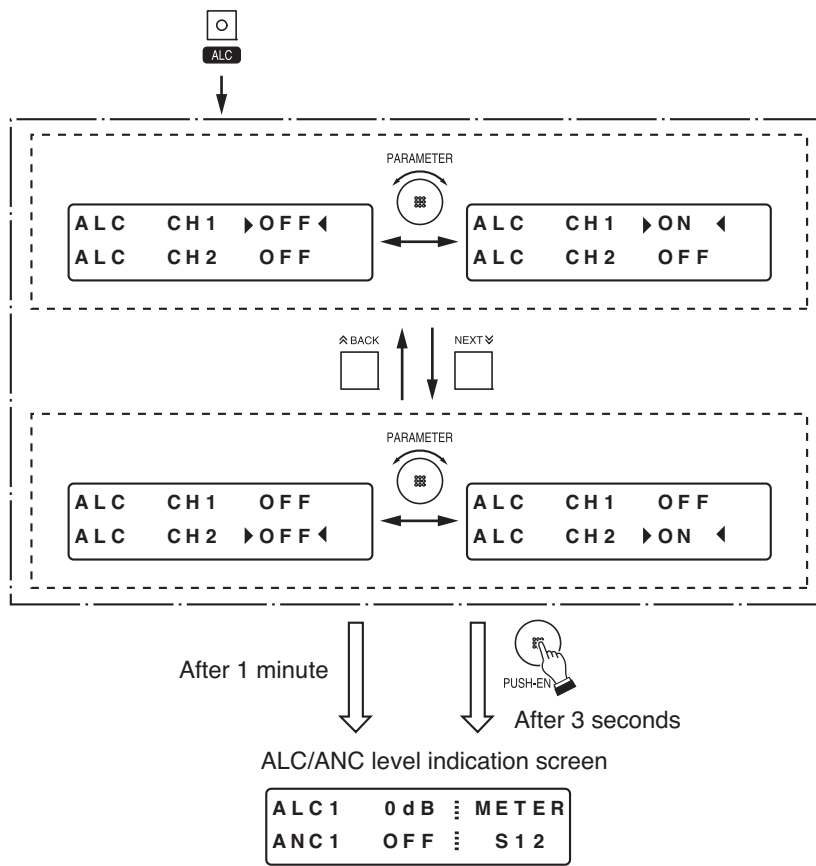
ALC

PARAMETER

ALC CH1 ▸OFF◂
ALC CH2 OFF

ALC CH1 ▸ON ◂
ALC CH2 OFF

BACK

NEXT

PARAMETER

ALC CH1 OFF
ALC CH2 ▸OFF◂

ALC CH1 OFF
ALC CH2 ▸ON ◂

After 1 minute

PUSH-EN

After 3 seconds

ALC/ANC level indication screen

ALC1 0dB ⋮ METER
ANC1 OFF ⋮ S12